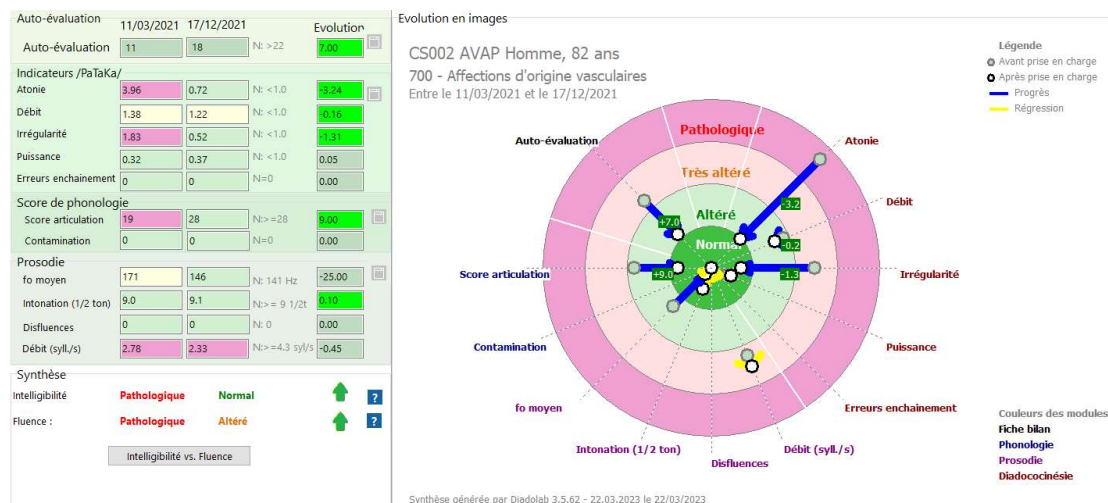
Auto-évaluation 11/03/2021 17/12/2021 Evolution

| | 11/03/2021 | 17/12/2021 | Norme | Evolution |
|---|---|---|---|---|
| Auto-évaluation | 11 | 18 | N: >22 | 7.00 |

Indicateurs /PaTaKa/

| | | | | |
|---|---|---|---|---|
| Atonie | 3.96 | 0.72 | N: <1.0 | -3.24 |
| Débit | 1.38 | 1.22 | N: <1.0 | -0.16 |
| Irrégularité | 1.83 | 0.52 | N: <1.0 | -1.31 |
| Puissance | 0.32 | 0.37 | N: <1.0 | 0.05 |
| Erreurs enchainement | 0 | 0 | N=0 | 0.00 |

Score de phonologie

| | | | | |
|---|---|---|---|---|
| Score articulation | 19 | 28 | N:>=28 | 9.00 |
| Contamination | 0 | 0 | N=0 | 0.00 |

Prosodie

| | | | | |
|---|---|---|---|---|
| fo moyen | 171 | 146 | N: 141 Hz | -25.00 |
| Intonation (1/2 ton) | 9.0 | 9.1 | N:>= 9 1/2t | 0.10 |
| Disfluences | 0 | 0 | N: 0 | 0.00 |
| Débit (syll./s) | 2.78 | 2.33 | N:>=4.3 syl/s | -0.45 |

Synthèse

| | | | | |
|---|---|---|---|---|
| Intelligibilité | Pathologique | Normal | | ? |
| Fluence : | Pathologique | Altéré | | ? |

Intelligibilité vs. Fluence

Evolution en images

CS002 AVAP Homme, 82 ans
700 - Affections d'origine vasculaires
Entre le 11/03/2021 et le 17/12/2021

Légende
Avant prise en charge
Après prise en charge
Progrès
Régression

Pathologique
Très altéré
Altéré
Normal

Auto-évaluation
Atonie
Débit
Irrégularité
Puissance
Erreurs enchainement
Débit (syll./s)
Disfluences
Intonation (1/2 ton)
fo moyen
Contamination
Score articulation

+7.0
-3.2
-0.2
+9.0
-1.3

Couleurs des modules
Fiche bilan
Phonologie
Prosodie
Diadococinésie

Synthèse générée par Diadolab 3.5.62 - 22.03.2023 le 22/03/2023